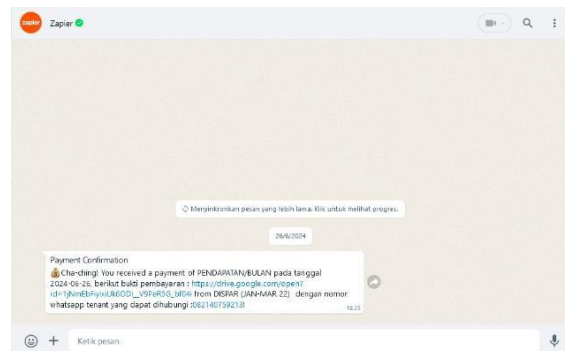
zapier
Zapier

Menyinkronkan pesan yang lebih lama. Klik untuk melihat progres.

26/6/2024

Payment Confirmation
💰Cha-ching! You received a payment of PENDAPATAN/BULAN pada tanggal 2024-06-26, berikut bukti pembayaran : https://drive.google.com/open?id=1jNmEbFiyxxUt6ODl_V9PeR5G_bf04i from DISPAR (JAN-MAR 22) dengan nomor whatsapp tenant yang dapat dihubungi :082140759213!
18.25

Ketik pesan